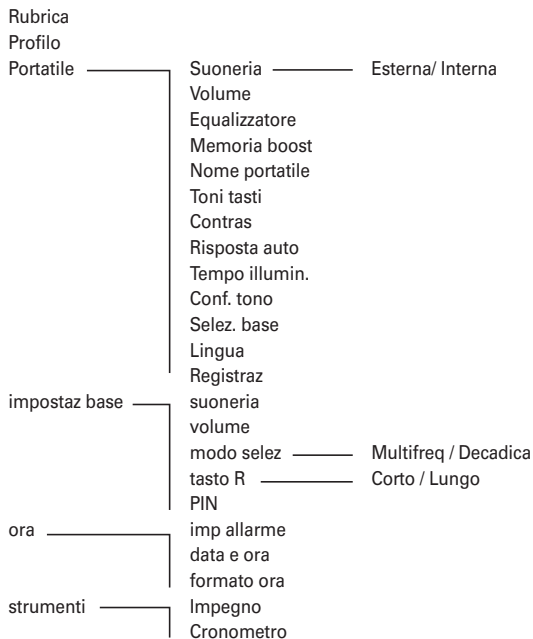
Rubrica
Profilo
Portatile

Suoneria
Esterna/ Interna
Volume
Equalizzatore
Memoria boost
Nome portatile
Toni tasti
Contras
Risposta auto
Tempo illumin.
Conf. tono
Selez. base
Lingua
Registraz

impostaz base

suoneria
volume
modo selez
Multifreq / Decadica
tasto R
Corto / Lungo
PIN

ora

imp allarme
data e ora
formato ora

strumenti

Impegno
Cronometro